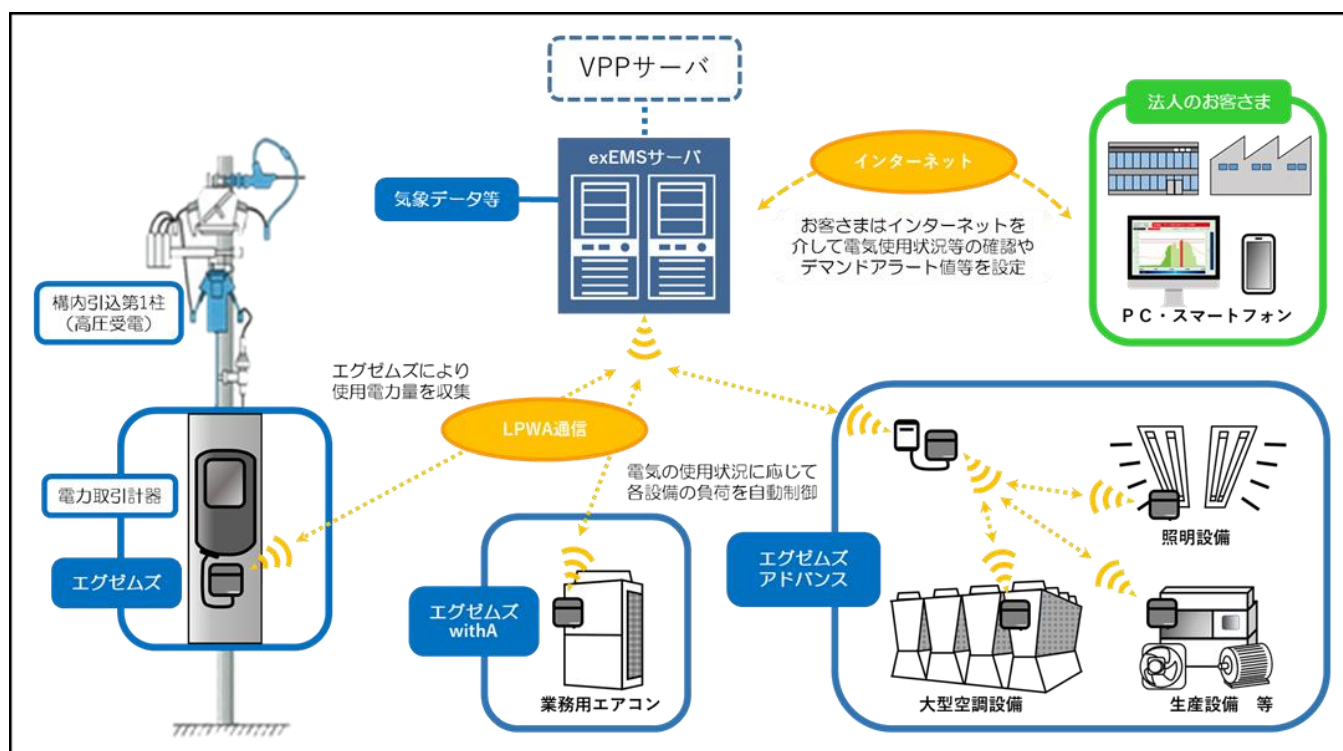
VPPサーバ

exEMSサーバ

気象データ等

インターネット

お客さまはインターネットを介して電気使用状況等の確認やデマンドアラート値等を設定

法人のお客さま

PC・スマートフォン

構内引込第1柱（高圧受電）

エグゼムズにより使用電力量を収集

LPWA通信

電気の使用状況に応じて各設備の負荷を自動制御

電力取引計器

エグゼムズ

エグゼムズ withA

業務用エアコン

エグゼムズ アドバンス

照明設備

大型空調設備

生産設備　等